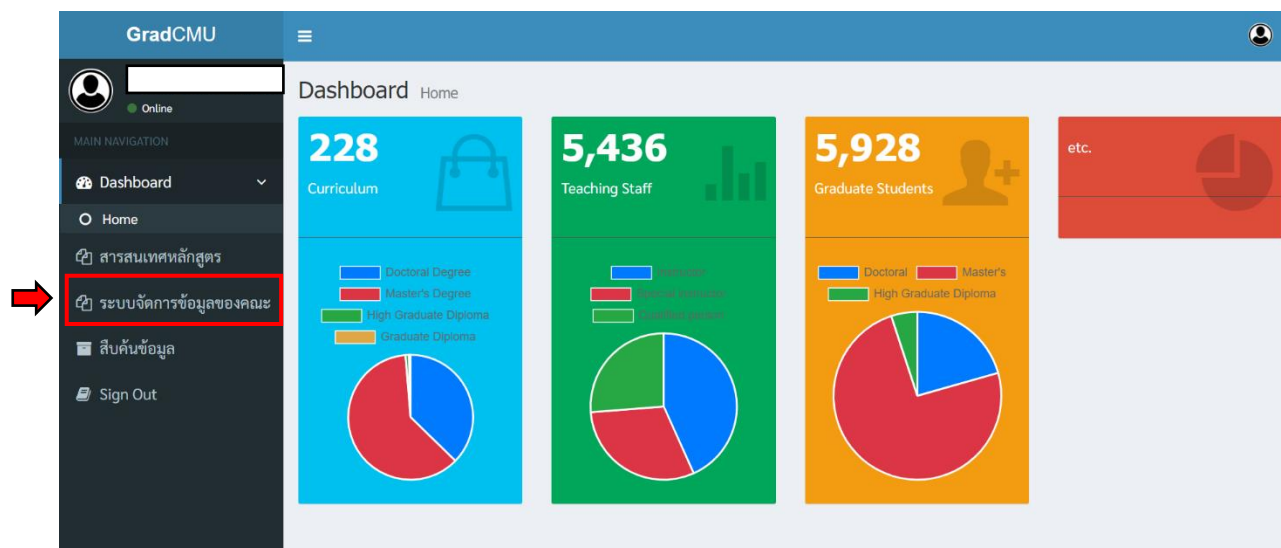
GradCMU

Online

MAIN NAVIGATION

Dashboard

Home

สารสนเทศหลักสูตร

ระบบจัดการข้อมูลของคณะ

สืบค้นข้อมูล

Sign Out

Dashboard Home

228
Curriculum

5,436
Teaching Staff

5,928
Graduate Students

etc.

Doctoral Degree
Master's Degree
High Graduate Diploma
Graduate Diploma

Instructor
Special Instructor
Qualified person

Doctoral
Master's
High Graduate Diploma